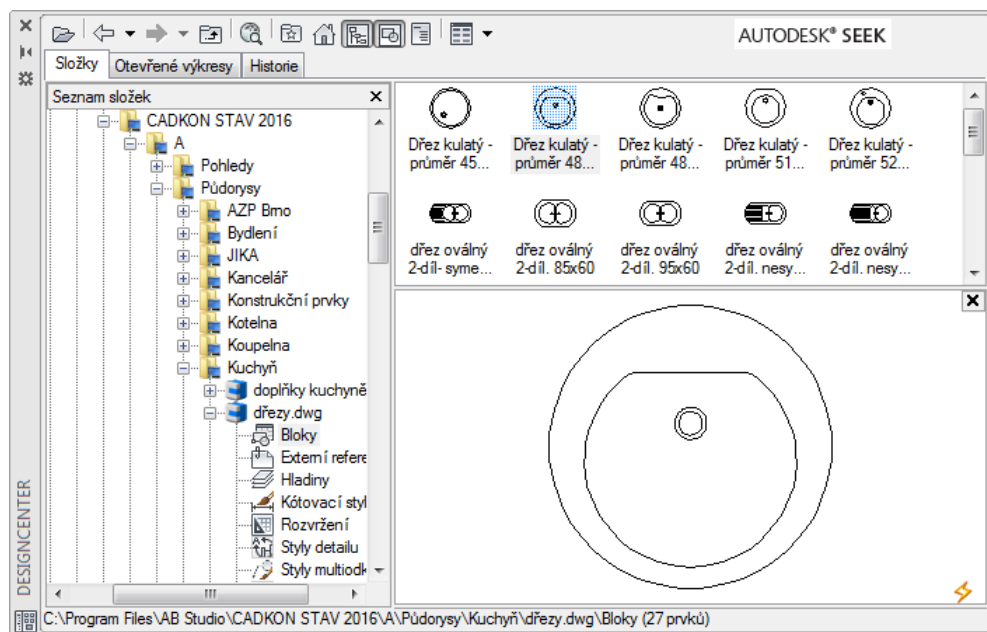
AUTODESK® SEEK

Složky | Otevřené výkresy | Historie

Seznam složek

CADKON STAV 2016
A
Pohledy
Půdorysy
AZP Brno
Bydlení
JIKA
Kancelář
Konstrukční prvky
Kotelna
Koupelna
Kuchyň
doplňky kuchyně
dřezy.dwg
Bloky
Externí refere
Hladiny
Kótovací styl
Rozvržení
Styly detailu
Styly multiodk

Dřez kulatý - průměr 45...
Dřez kulatý - průměr 48...
Dřez kulatý - průměr 48...
Dřez kulatý - průměr 51...
Dřez kulatý - průměr 52...
dřez oválný 2-díl- syme...
dřez oválný 2-díl. 85x60
dřez oválný 2-díl. 95x60
dřez oválný 2-díl. nesy...
dřez oválný 2-díl. nesy...

DESIGNCENTER

C:\Program Files\AB Studio\CADKON STAV 2016\A\Půdorysy\Kuchyň\dřezy.dwg\Bloky (27 prvků)